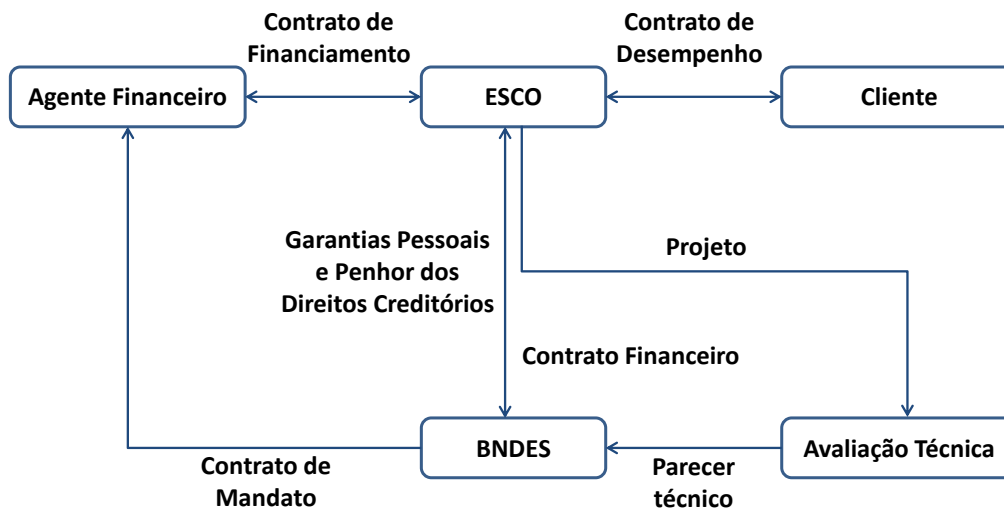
Contrato de Financiamento

Contrato de Desempenho

Agente Financeiro

ESCO

Cliente

Garantias Pessoais e Penhor dos Direitos Creditórios

Projeto

Contrato Financeiro

BNDES

Avaliação Técnica

Contrato de Mandato

Parecer técnico